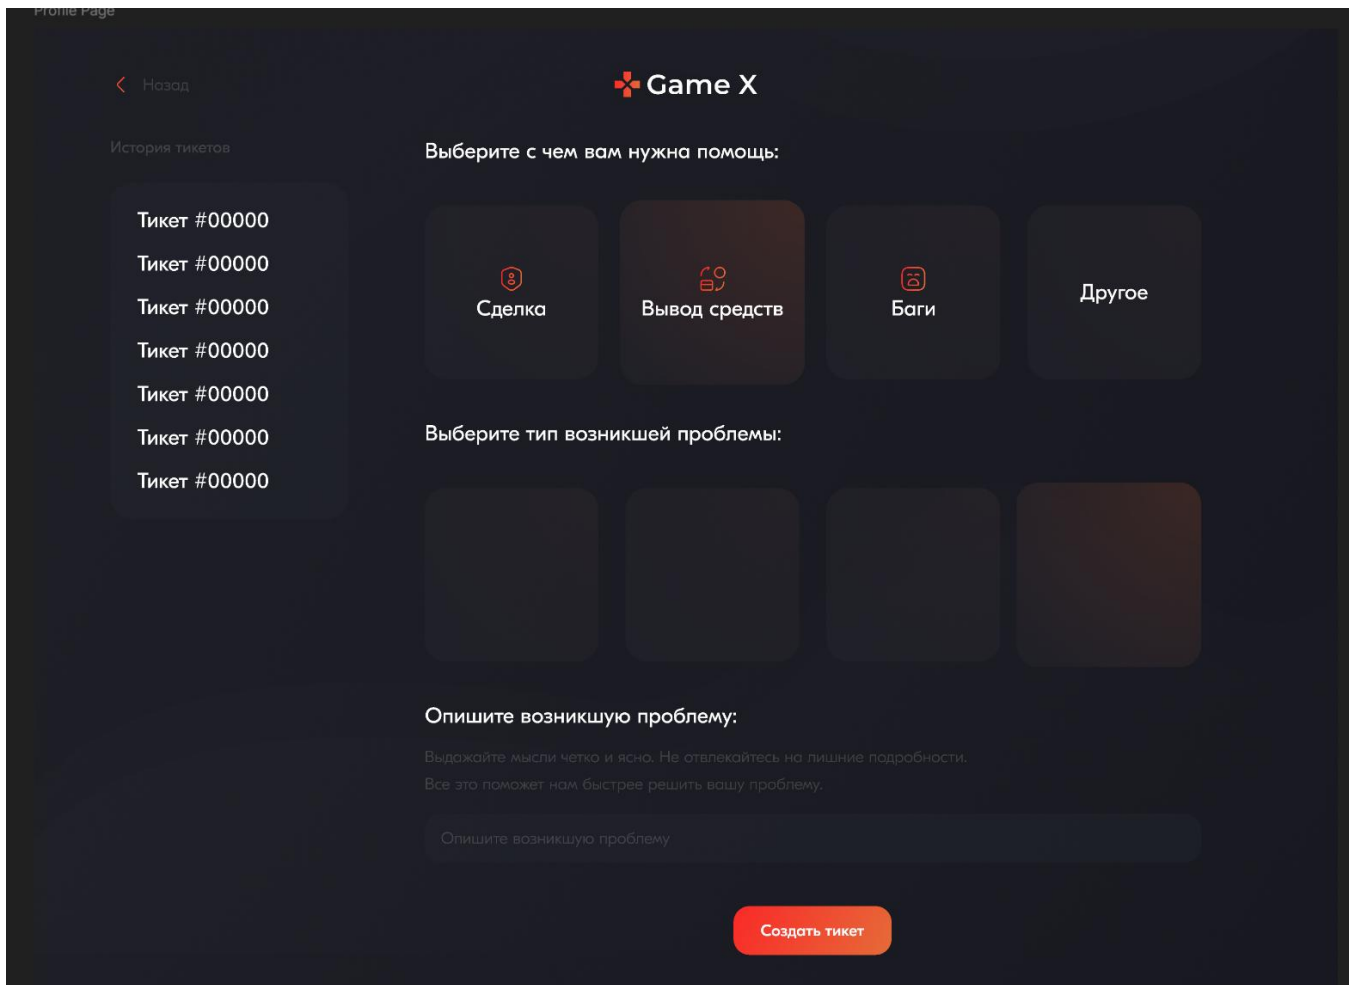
Profile Page

Назад

Game X

История тикетов

Тикет #00000
Тикет #00000
Тикет #00000
Тикет #00000
Тикет #00000
Тикет #00000
Тикет #00000

Выберите с чем вам нужна помощь:

Сделка

Вывод средств

Баги

Другое

Выберите тип возникшей проблемы:

Опишите возникшую проблему:

Выдажайте мысли четко и ясно. Не отвлекайтесь на лишние подробности. Все это поможет нам быстрее решить вашу проблему.

Опишите возникшую проблему

Создать тикет